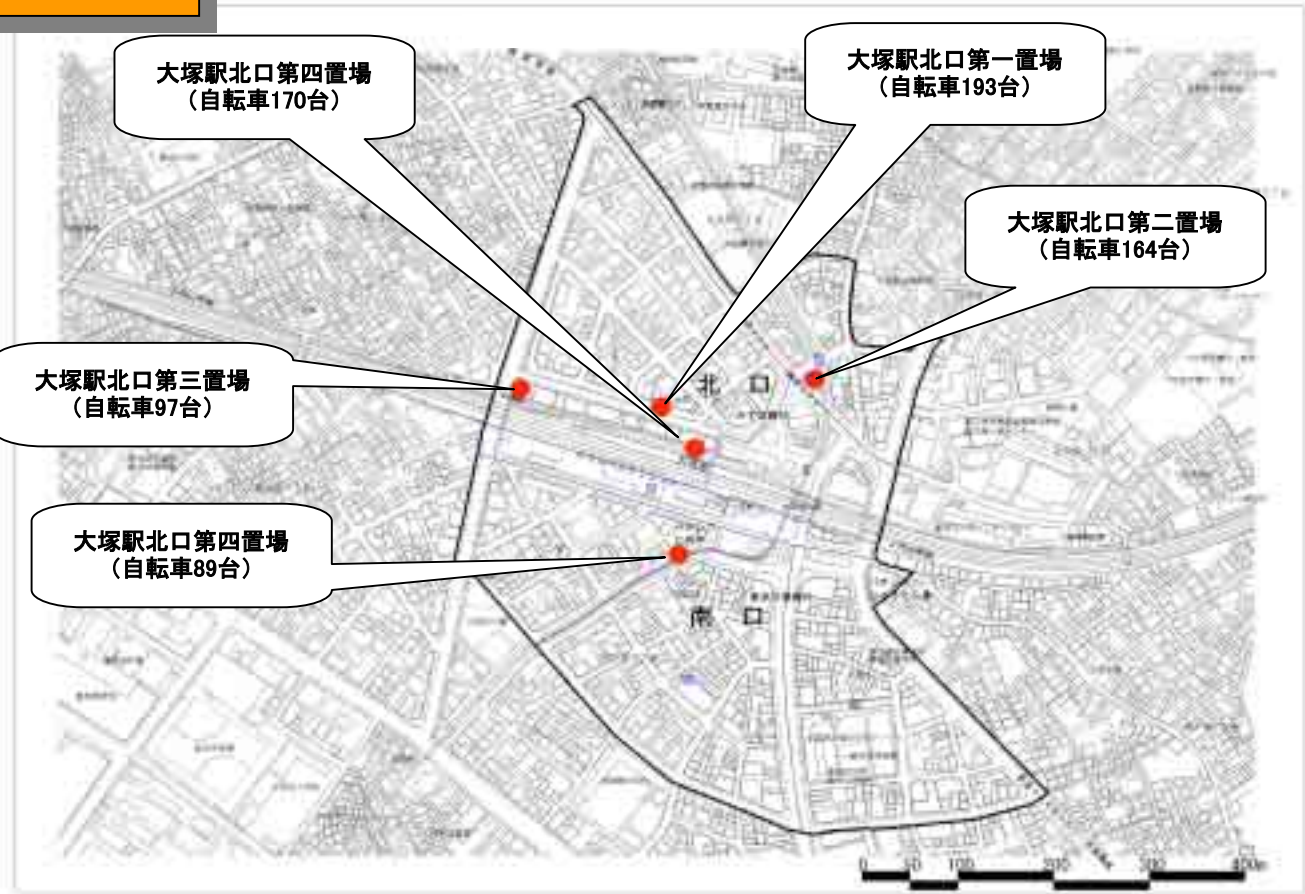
大塚駅北口第四置場
（自転車170台）

大塚駅北口第一置場
（自転車193台）

大塚駅北口第二置場
（自転車164台）

大塚駅北口第三置場
（自転車97台）

大塚駅北口第四置場
（自転車89台）

北　口

南　口

0　50　100　200　300　400m